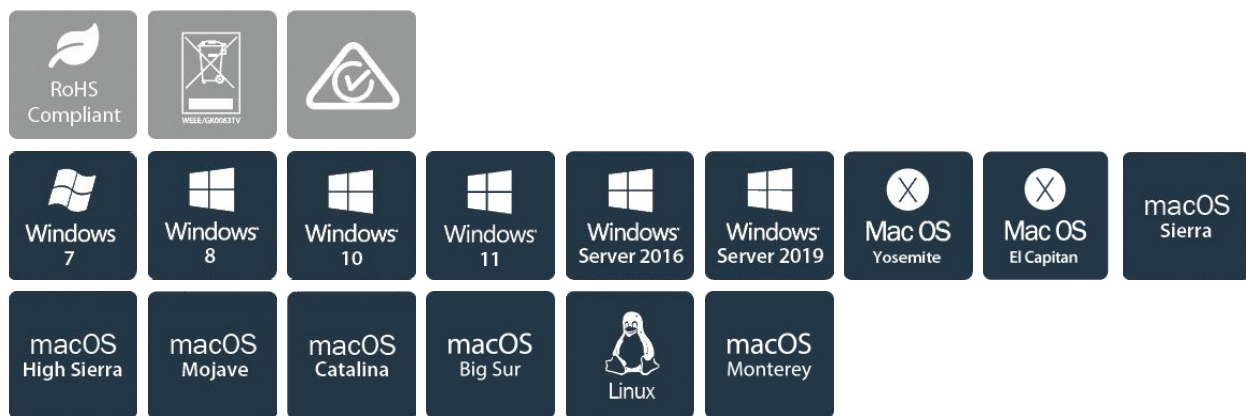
RoHS Compliant

WEEE/GK0063TV

Windows 7

Windows 8

Windows 10

Windows 11

Windows Server 2016

Windows Server 2019

X Mac OS Yosemite

X Mac OS El Capitan

macOS Sierra

macOS High Sierra

macOS Mojave

macOS Catalina

macOS Big Sur

Linux

macOS Monterey